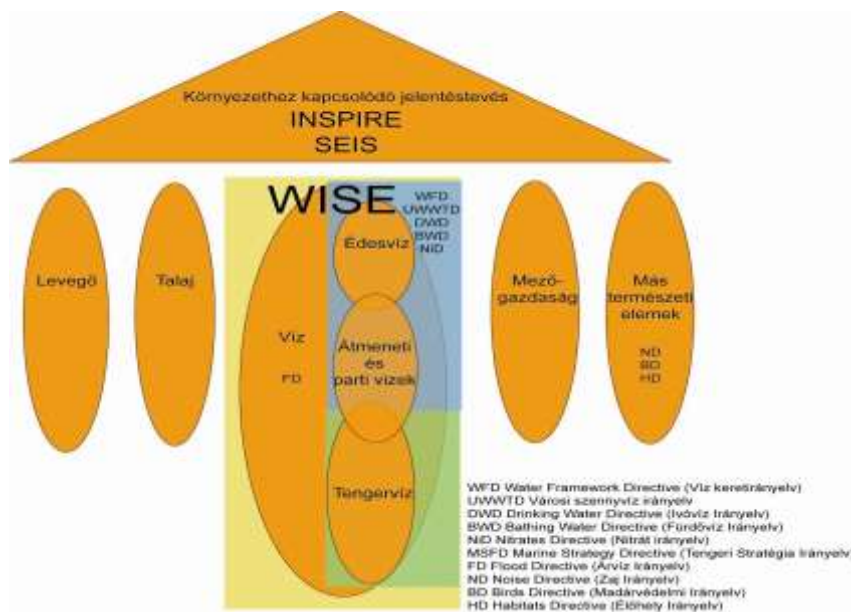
Környezethez kapcsolódó jelentéstevés
INSPIRE
SEIS

WISE

WFD
UWWTD
DWD
BWD
NiD

Levegő

Talaj

Víz
FD

Édesvíz

Átmeneti és parti vizek

Tengervíz

Mező-gazdaság

Más természeti elemek
ND
BD
HD

WFD Water Framework Directive (Víz keretirányelv)
UWWTD Városi szennyvíz irányelv
DWD Drinking Water Directive (Ivóvíz Irányelv)
BWD Bathing Water Directive (Fürdővíz Irányelv)
NiD Nitrates Directive (Nitrát irányelv)
MSFD Marine Strategy Directive (Tengeri Stratégia Irányelv)
FD Flood Directive (Árvíz Irányelv)
ND Noise Directive (Zaj Irányelv)
BD Birds Directive (Madárvédelmi Irányelv)
HD Habitats Directive (Élőhely Irányelv)